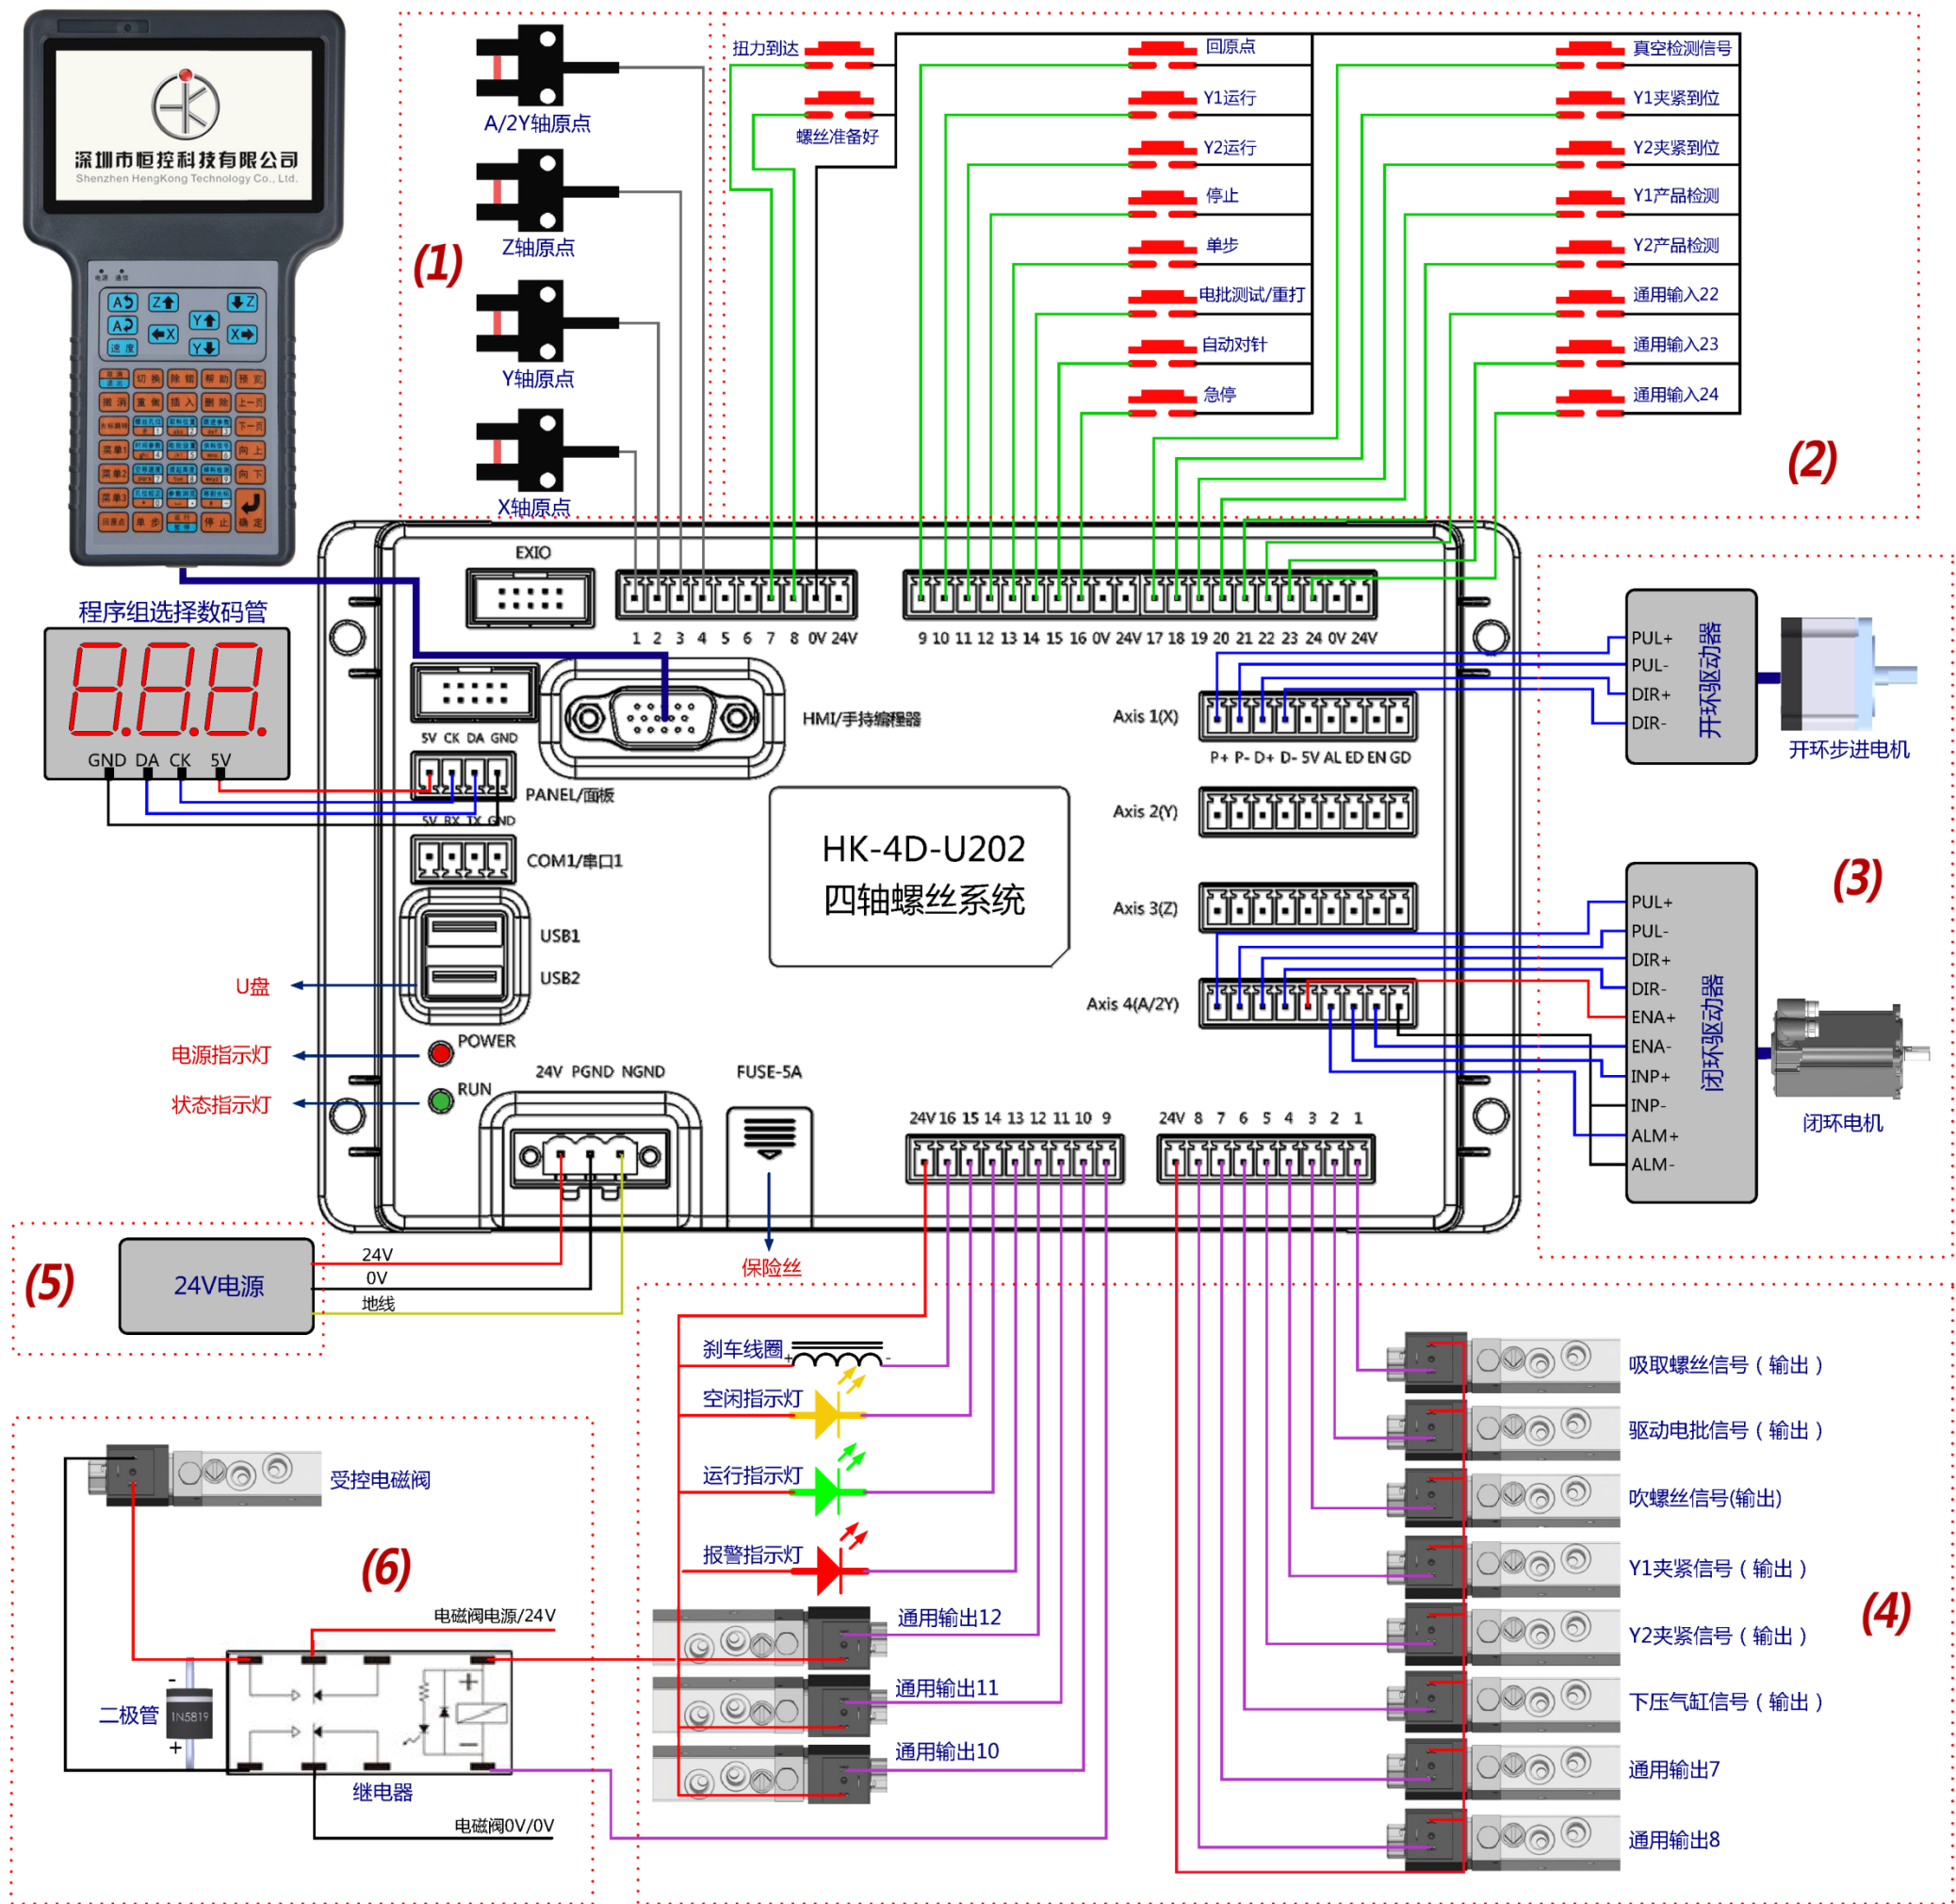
深圳市恒控科技有限公司
Shenzhen HengKong Technology Co., Ltd.

A/2Y轴原点
Z轴原点
Y轴原点
X轴原点
(1)

扭力到达
螺丝准备好
回原点
Y1运行
Y2运行
停止
单步
电批测试/重打
自动对针
急停
真空检测信号
Y1夹紧到位
Y2夹紧到位
Y1产品检测
Y2产品检测
通用输入22
通用输入23
通用输入24
(2)

程序组选择数码管
GND DA CK 5V

EXIO
1 2 3 4 5 6 7 8 0V 24V
9 10 11 12 13 14 15 16 0V 24V 17 18 19 20 21 22 23 24 0V 24V
5V CK DA GND
HMI/手持编程器
PANEL/面板
5V RX TX GND
COM1/串口1
USB1
USB2
U盘
POWER
RUN
电源指示灯
状态指示灯
HK-4D-U202
四轴螺丝系统
Axis 1(X)
P+ P- D+ D- 5V AL ED EN GD
Axis 2(Y)
Axis 3(Z)
Axis 4(A/2Y)
24V PGND NGND
FUSE-5A
保险丝
24V 16 15 14 13 12 11 10 9
24V 8 7 6 5 4 3 2 1

PUL+
PUL-
DIR+
DIR-
开环驱动器
开环步进电机
(3)
PUL+
PUL-
DIR+
DIR-
ENA+
ENA-
INP+
INP-
ALM+
ALM-
闭环驱动器
闭环电机

(5)
24V电源
24V
0V
地线

刹车线圈
空闲指示灯
运行指示灯
报警指示灯
通用输出12
通用输出11
通用输出10
吸取螺丝信号（输出）
驱动电批信号（输出）
吹螺丝信号(输出)
Y1夹紧信号（输出）
Y2夹紧信号（输出）
下压气缸信号（输出）
通用输出7
通用输出8
(4)

受控电磁阀
(6)
电磁阀电源/24V
二极管
1N5819
继电器
电磁阀0V/0V